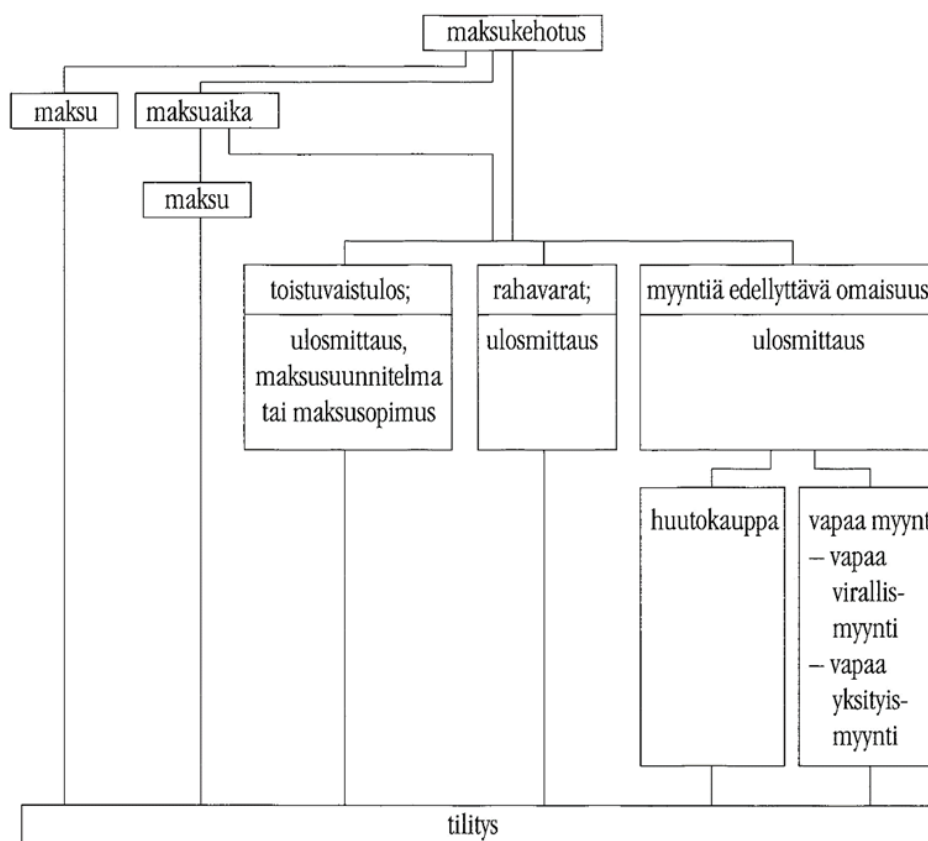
maksukehotus

maksu

maksuaika

maksu

toistuvaistulos;

ulosmittaus, maksusuunnitelma tai maksusopimus

rahavarat;

ulosmittaus

myyntiä edellyttävä omaisuus

ulosmittaus

huutokauppa

vapaa myynt
– vapaa virallismyynti
– vapaa yksityismyynti

tilitys